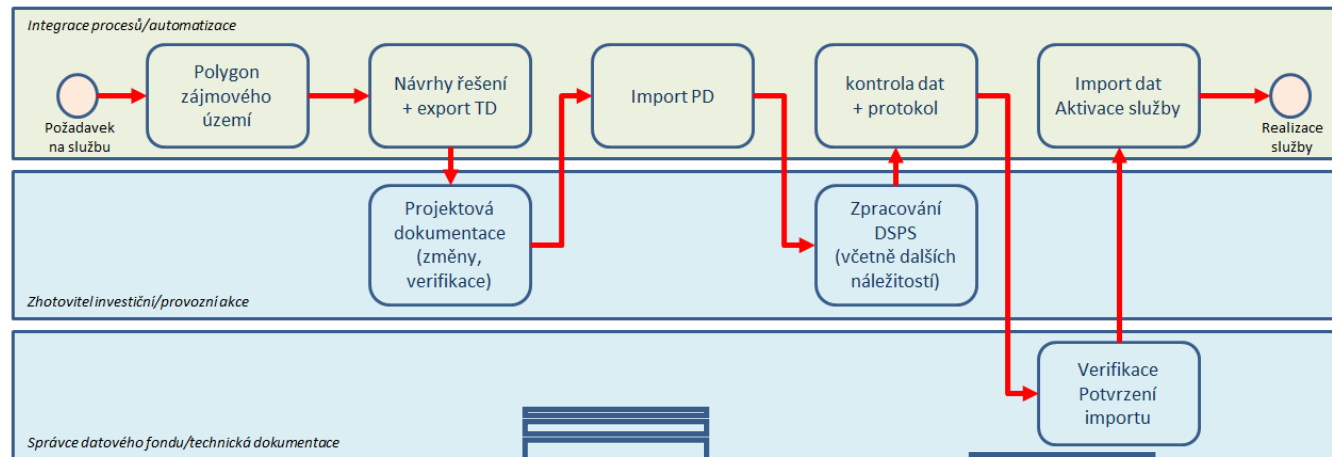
Integrace procesů/automatizace

Požadavek na službu

Polygon zájmového území

Návrhy řešení + export TD

Import PD

kontrola dat + protokol

Import dat Aktivace služby

Realizace služby

Projektová dokumentace (změny, verifikace)

Zpracování DSPS (včetně dalších náležitostí)

Zhotovitel investiční/provozní akce

Verifikace Potvrzení importu

Správce datového fondu/technická dokumentace